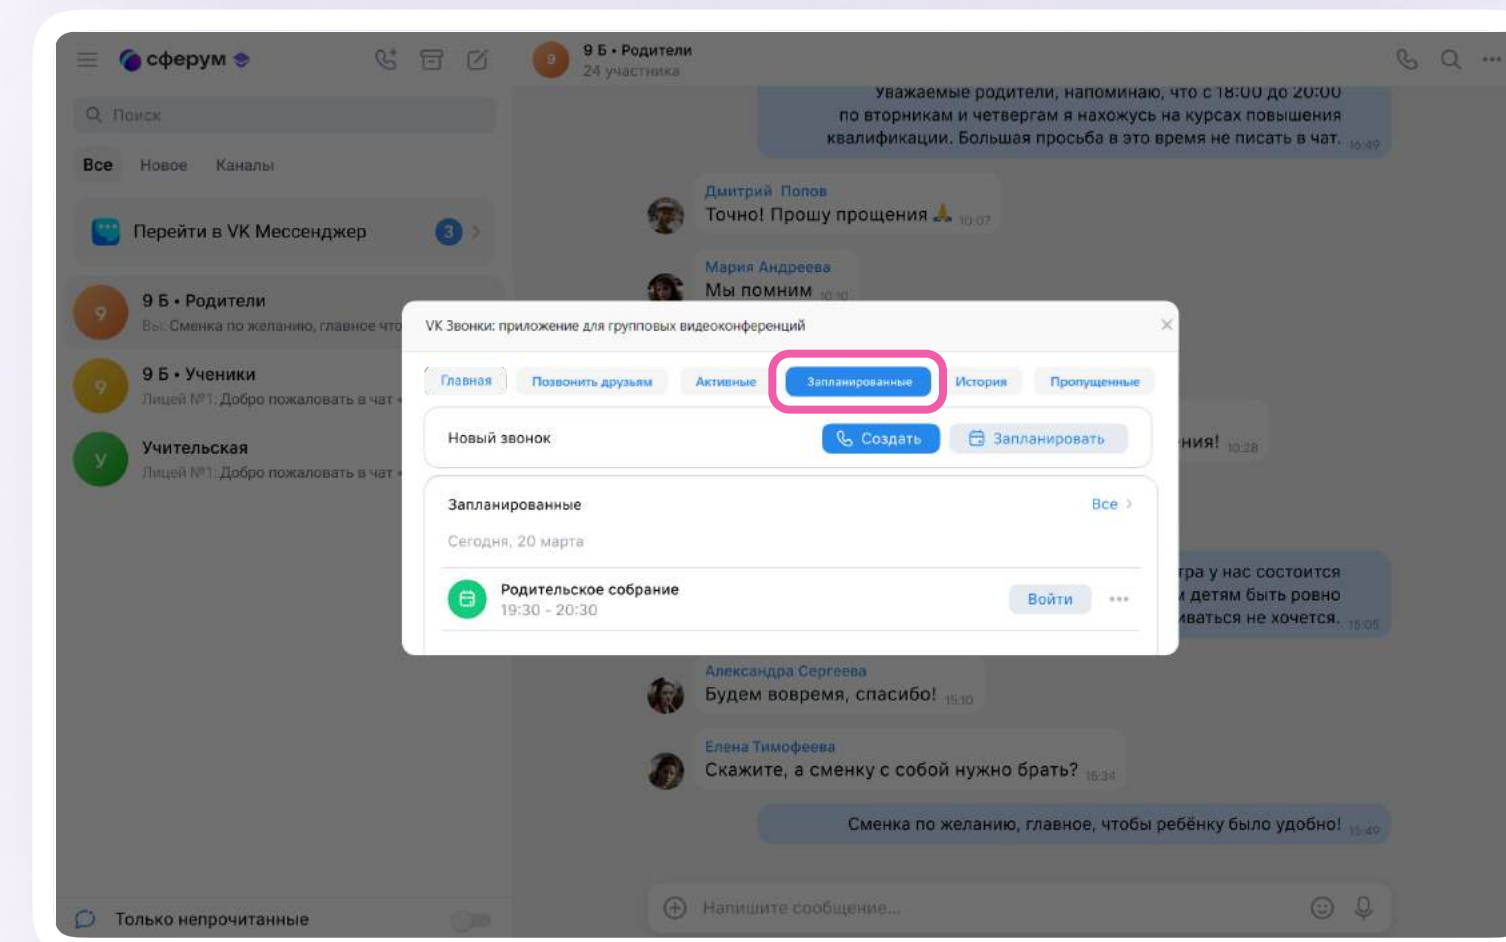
сферум

Поиск

Все Новое Каналы

Перейти в VK Мессенджер 3

9 Б • Родители
Вы: Сменка по желанию, главное что

9 Б • Ученики
Лицей №1: Добро пожаловать в чат

Учительская
Лицей №1: Добро пожаловать в чат

Только непрочитанные

9 Б • Родители
24 участника

Уважаемые родители, напоминаю, что с 18:00 до 20:00 по вторникам и четвергам я нахожусь на курсах повышения квалификации. Большая просьба в это время не писать в чат. 16:49

Дмитрий Попов
Точно! Прошу прощения 🙏 10:07

Мария Андреева
Мы помним 10:10

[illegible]ния! 10:28

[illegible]тра у нас состоится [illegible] детям быть ровно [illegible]ваться не хочется. 15:05

Александра Сергеева
Будем вовремя, спасибо! 15:10

Елена Тимофеева
Скажите, а сменку с собой нужно брать? 15:34

Сменка по желанию, главное, чтобы ребёнку было удобно! 15:49

Напишите сообщение...

VK Звонки: приложение для групповых видеоконференций

Главная Позвонить друзьям Активные Запланированные История Пропущенные

Новый звонок
Создать Запланировать

Запланированные Все
Сегодня, 20 марта

Родительское собрание
19:30 - 20:30
Войти